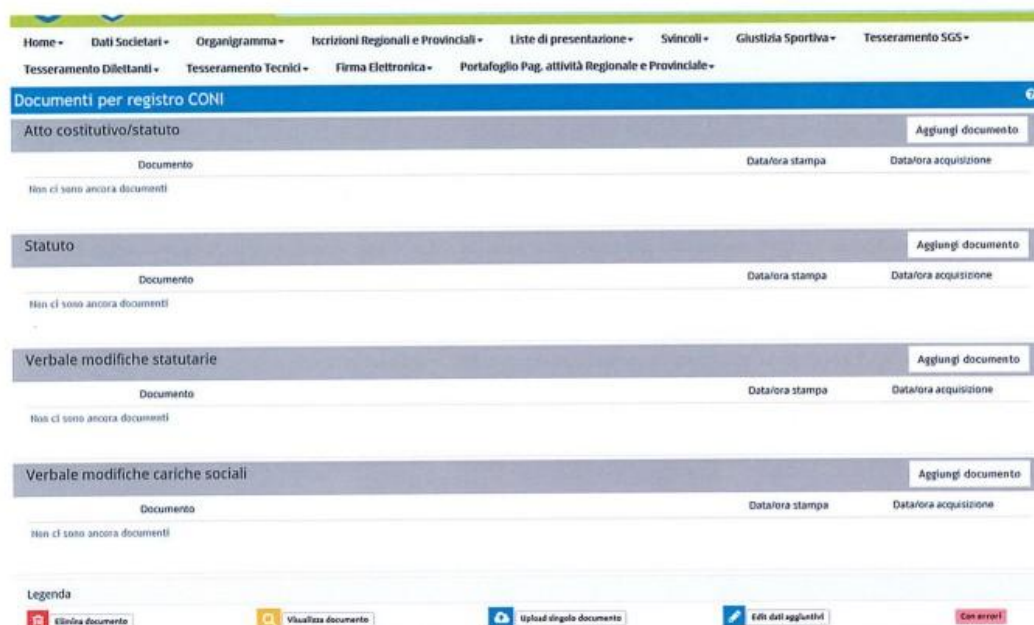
Home ▾ Dati Societari ▾ Organigramma ▾ Iscrizioni Regionali e Provinciali ▾ Liste di presentazione ▾ Svincoli ▾ Giustizia Sportiva ▾ Tesseramento SGS ▾
Tesseramento Dilettanti ▾ Tesseramento Tecnici ▾ Firma Elettronica ▾ Portafoglio Pag. attività Regionale e Provinciale ▾

Documenti per registro CONI

Atto costitutivo/statuto
Aggiungi documento

| Documento | Data/ora stampa | Data/ora acquisizione |
|---|---|---|
| Non ci sono ancora documenti | | |

Statuto
Aggiungi documento

| Documento | Data/ora stampa | Data/ora acquisizione |
|---|---|---|
| Non ci sono ancora documenti | | |

Verbale modifiche statutarie
Aggiungi documento

| Documento | Data/ora stampa | Data/ora acquisizione |
|---|---|---|
| Non ci sono ancora documenti | | |

Verbale modifiche cariche sociali
Aggiungi documento

| Documento | Data/ora stampa | Data/ora acquisizione |
|---|---|---|
| Non ci sono ancora documenti | | |

Legenda
Elimina documento
Visualizza documento
Upload singolo documento
Edit dati aggiuntivi
Con errori